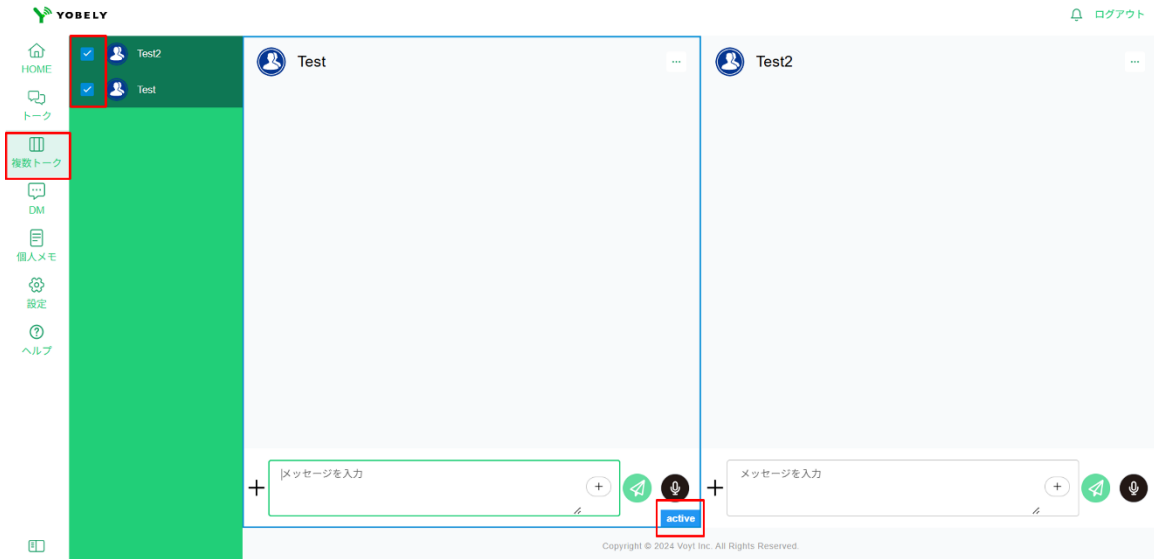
YOBELY

ログアウト

HOME
トーク
複数トーク
DM
個人メモ
設定
ヘルプ

Test2
Test

Test
...

Test2
...

+
メッセージを入力
+

active

+
メッセージを入力
+

Copyright © 2024 Voyt Inc. All Rights Reserved.